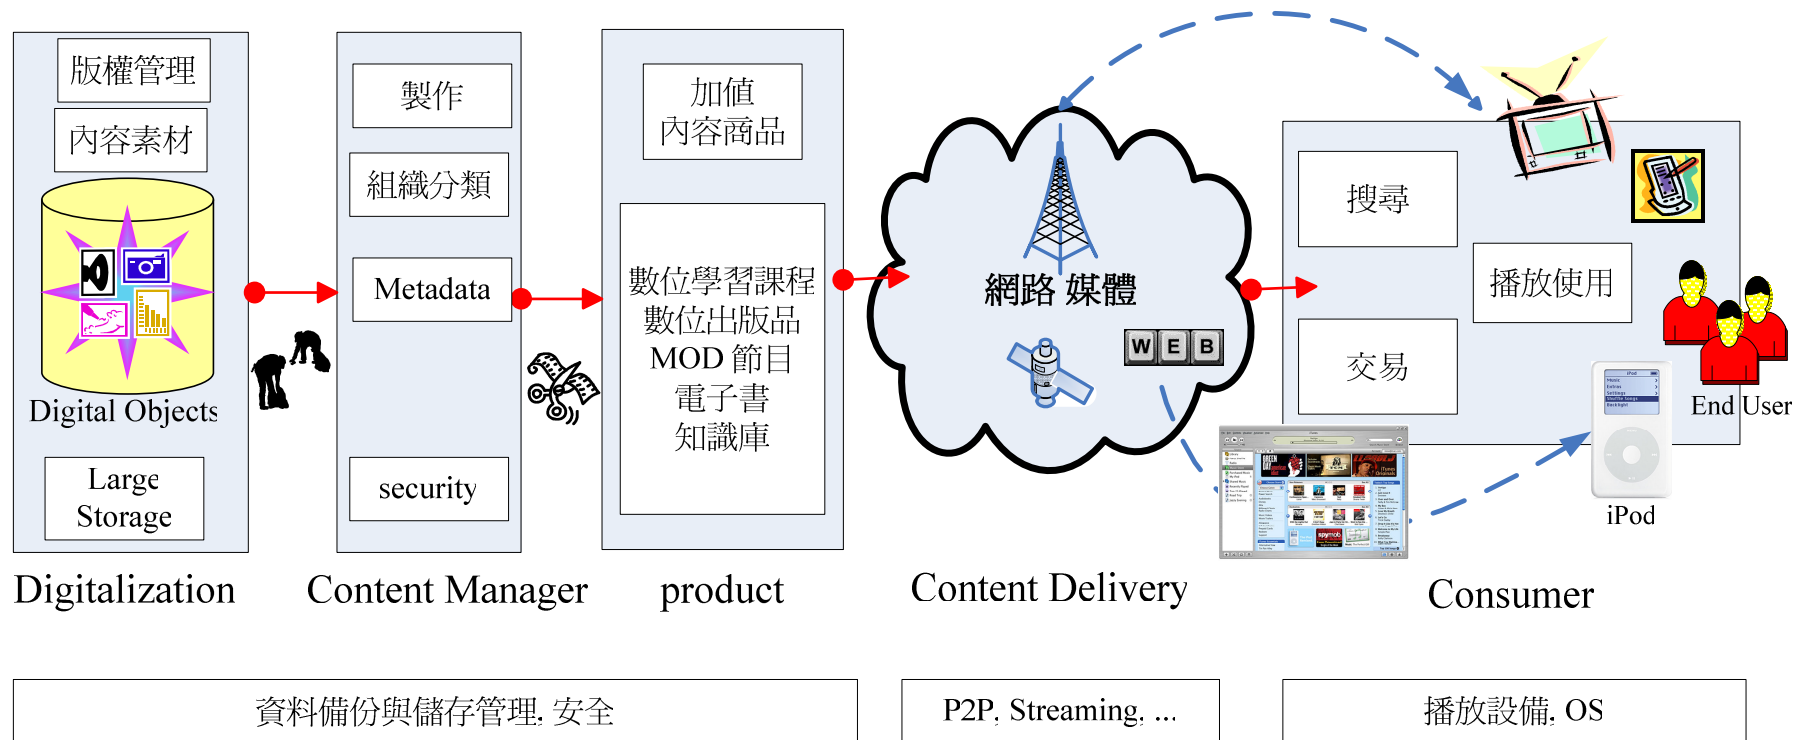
版權管理

內容素材

Digital Objects

Large Storage

製作

組織分類

Metadata

security

加值
內容商品

數位學習課程
數位出版品
MOD 節目
電子書
知識庫

網路 媒體

W E B

搜尋

播放使用

交易

End User

iPod

Digitalization

Content Manager

product

Content Delivery

Consumer

資料備份與儲存管理, 安全

P2P, Streaming, ...

播放設備, OS